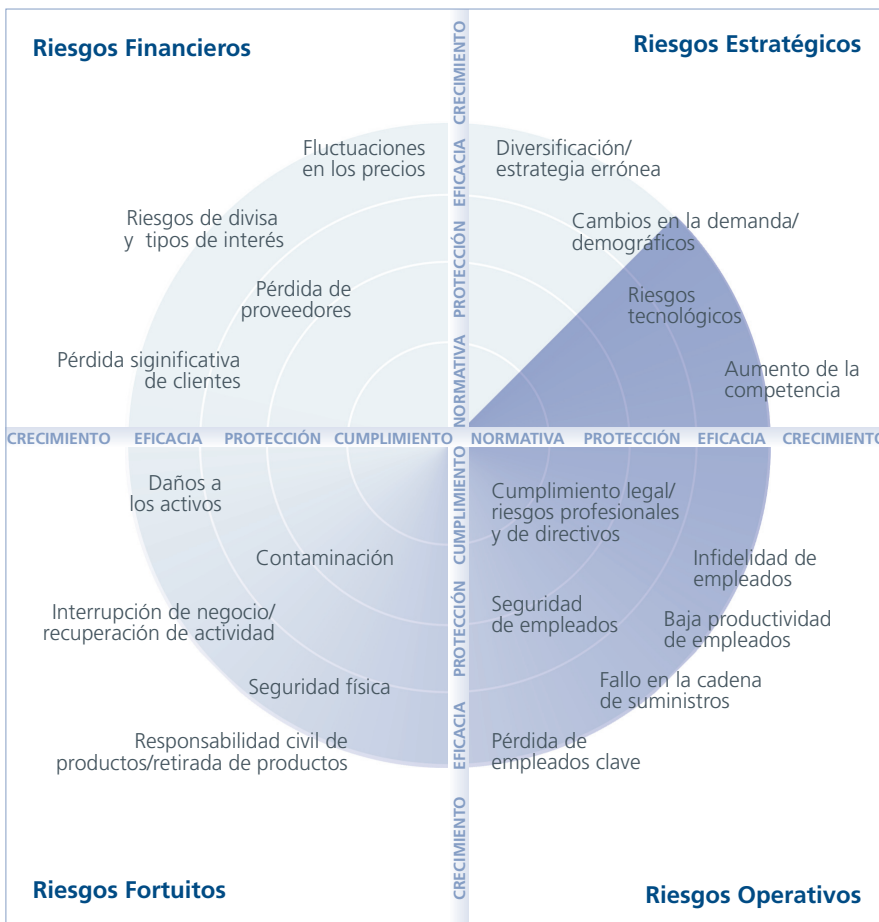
Riesgos Financieros

Riesgos Estratégicos

CRECIMIENTO

EFICACIA

PROTECCIÓN

NORMATIVA

Fluctuaciones en los precios

Diversificación/ estrategia errónea

Riesgos de divisa y tipos de interés

Cambios en la demanda/ demográficos

Pérdida de proveedores

Riesgos tecnológicos

Pérdida siginificativa de clientes

Aumento de la competencia

CRECIMIENTO EFICACIA PROTECCIÓN CUMPLIMIENTO NORMATIVA PROTECCIÓN EFICACIA CRECIMIENTO

CUMPLIMIENTO

PROTECCIÓN

EFICACIA

CRECIMIENTO

Daños a los activos

Cumplimiento legal/ riesgos profesionales y de directivos

Contaminación

Infidelidad de empleados

Interrupción de negocio/ recuperación de actividad

Seguridad de empleados

Baja productividad de empleados

Seguridad física

Fallo en la cadena de suministros

Responsabilidad civil de productos/retirada de productos

Pérdida de empleados clave

Riesgos Fortuitos

Riesgos Operativos